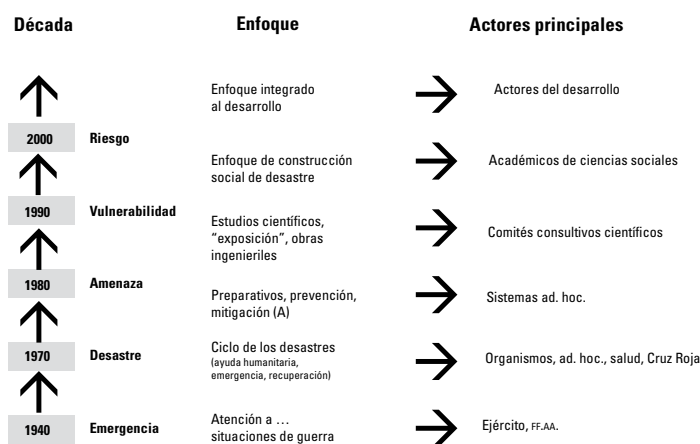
| Década | | Enfoque | Actores principales |
|---|---|---|---|
| | | Enfoque integrado al desarrollo | Actores del desarrollo |
| 2000 | Riesgo | | |
| | | Enfoque de construcción social de desastre | Académicos de ciencias sociales |
| 1990 | Vulnerabilidad | Estudios científicos, "exposición", obras ingenieriles | Comités consultivos científicos |
| 1980 | Amenaza | Preparativos, prevención, mitigación (A) | Sistemas ad. hoc. |
| 1970 | Desastre | Ciclo de los desastres (ayuda humanitaria, emergencia, recuperación) | Organismos, ad. hoc., salud, Cruz Roja |
| 1940 | Emergencia | Atención a … situaciones de guerra | Ejército, FF.AA. |